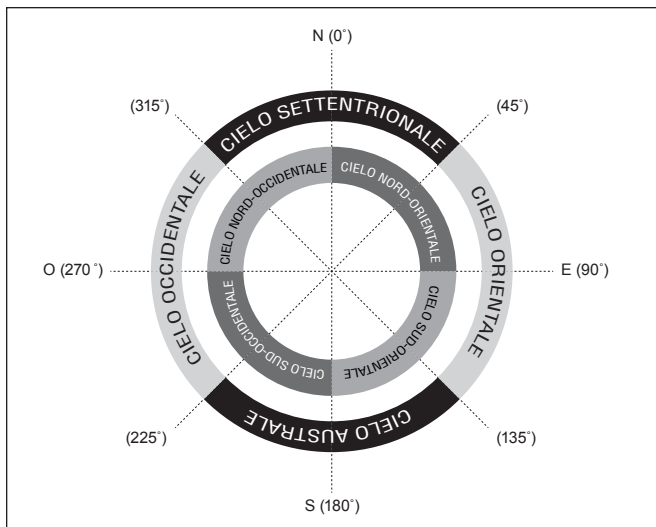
N (0˚)

(315˚)

(45˚)

CIELO SETTENTRIONALE

CIELO NORD-OCCIDENTALE

CIELO NORD-ORIENTALE

CIELO OCCIDENTALE

CIELO ORIENTALE

O (270 ˚)

E (90˚)

CIELO SUD-OCCIDENTALE

CIELO SUD-ORIENTALE

CIELO AUSTRALE

(225˚)

(135˚)

S (180˚)